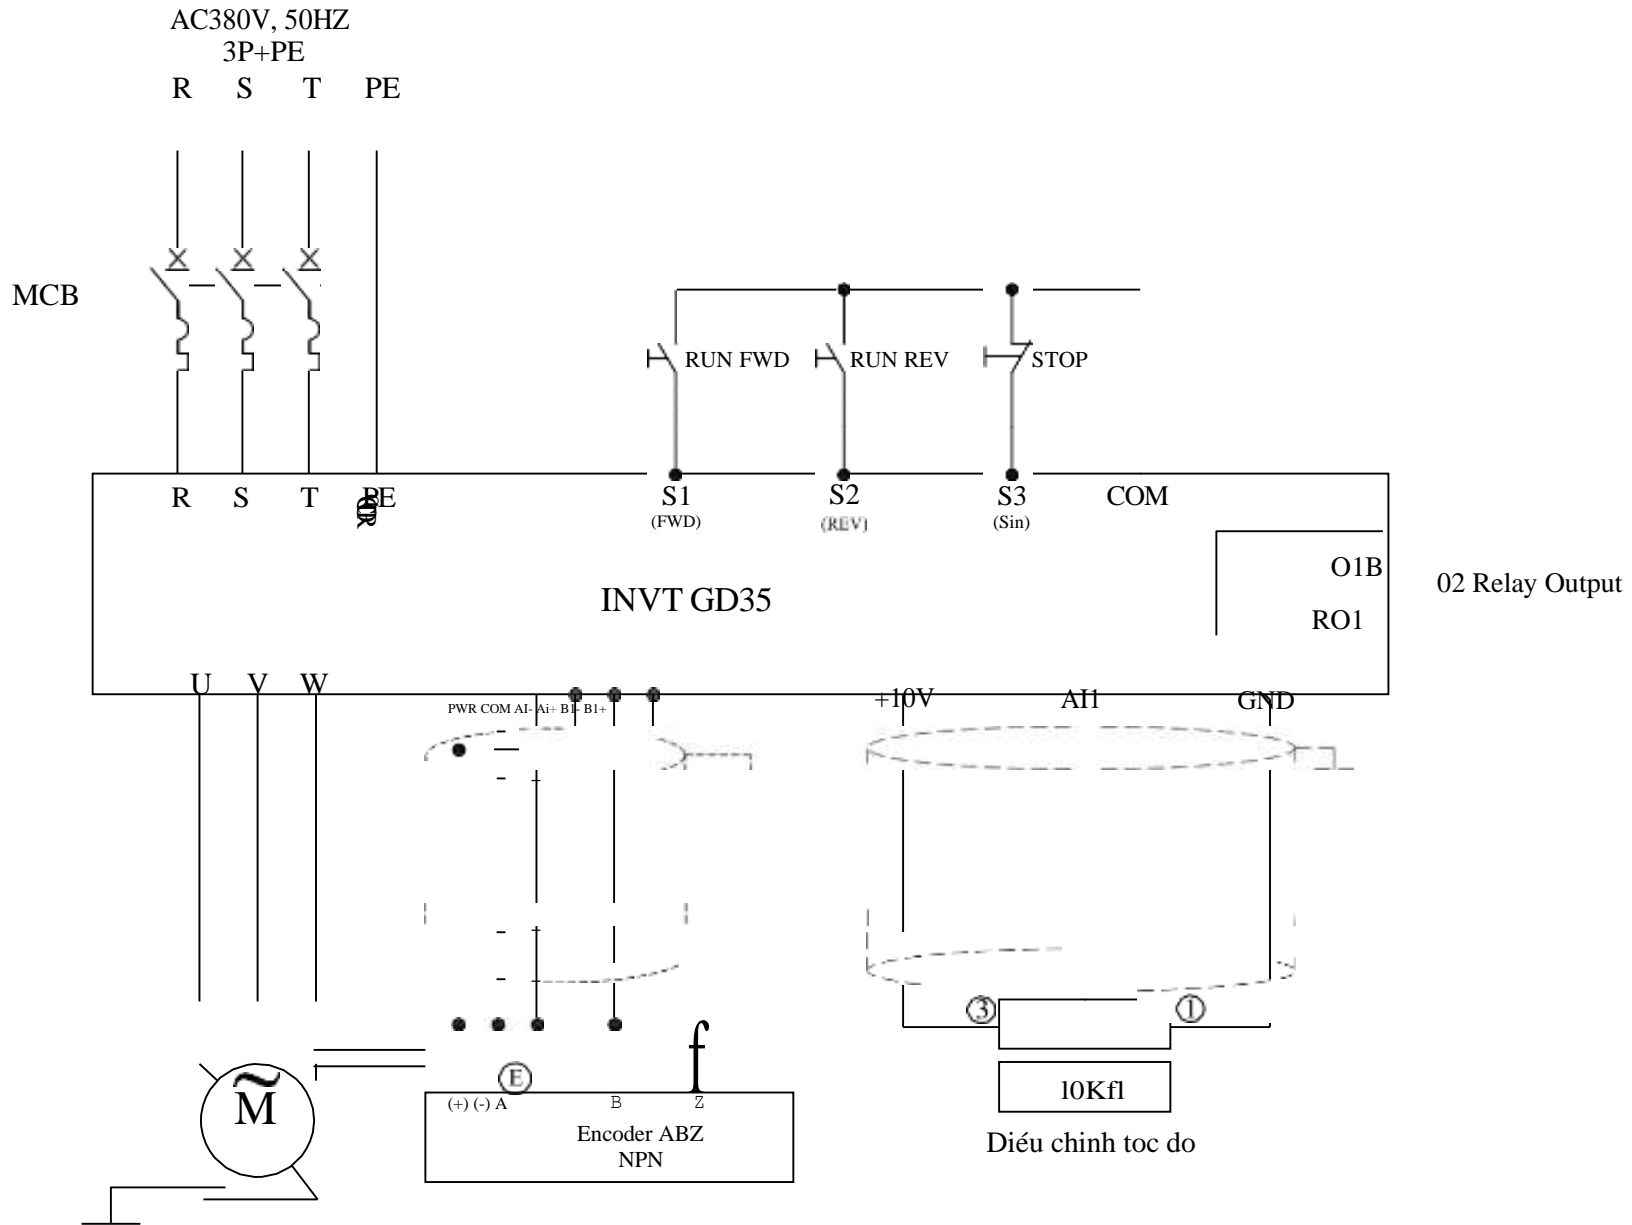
AC380V, 50HZ
3P+PE
R S T PE

MCB

RUN FWD
RUN REV
STOP

R S T PE
S1 (FWD)
S2 (REV)
S3 (Sin)
COM

O1B
RO1
02 Relay Output

INVT GD35

U V W
PWR COM AI- Ai+ B1- B1+
+10V
AI1
GND

③ ①

$\tilde{M}$

Ⓔ
(+) (-) A B Z
Encoder ABZ
NPN

l0Kfl

Diéu chinh toc do